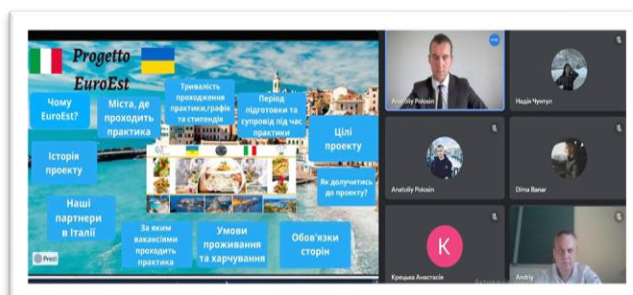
Progetto EuroEst

Чому EuroEst?

Міста, де проходить практика

Тривалість проходження практики,графік та стипендія

Період підготовки та супровід під час практики

Цілі проекту

Історія проекту

Як долучитись до проекту?

Наші партнери в Італії

За яким вакансіями проходить практика

Умови проживання та харчування

Обов'язки сторін

Prezi

Anatoliy Poloxin

Надія Чумпул

Anatoliy Poloxin

Dima Banar

K

Крицька Анастасія

Andriy